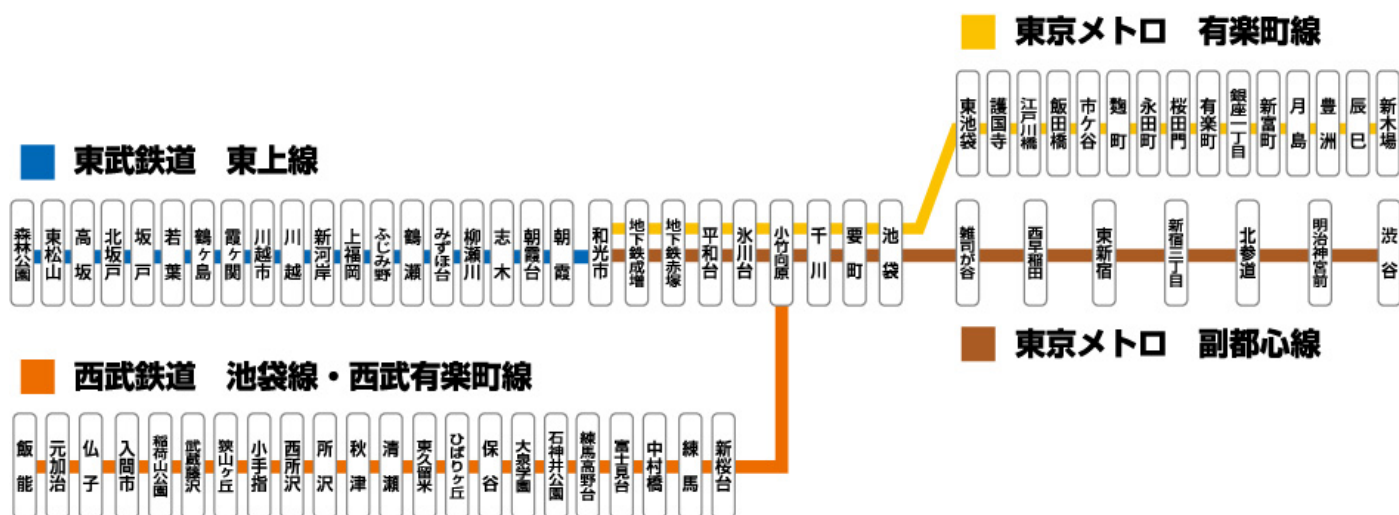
東京メトロ　有楽町線

東池袋
護国寺
江戸川橋
飯田橋
市ケ谷
麹町
永田町
桜田門
有楽町
銀座一丁目
新富町
月島
豊洲
辰巳
新木場

東武鉄道　東上線

森林公園
東松山
高坂
北坂戸
坂戸
若葉
鶴ヶ島
霞ヶ関
川越市
川越
新河岸
上福岡
ふじみ野
鶴瀬
みずほ台
柳瀬川
志木
朝霞台
朝霞
和光市
地下鉄成増
地下鉄赤塚
平和台
氷川台
小竹向原
千川
要町
池袋

雑司が谷
西早稲田
東新宿
新宿三丁目
北参道
明治神宮前
渋谷

東京メトロ　副都心線

西武鉄道　池袋線・西武有楽町線

飯能
元加治
仏子
入間市
稲荷山公園
武蔵藤沢
狭山ヶ丘
小手指
西所沢
所沢
秋津
清瀬
東久留米
ひばりヶ丘
保谷
大泉学園
石神井公園
練馬高野台
富士見台
中村橋
練馬
新桜台